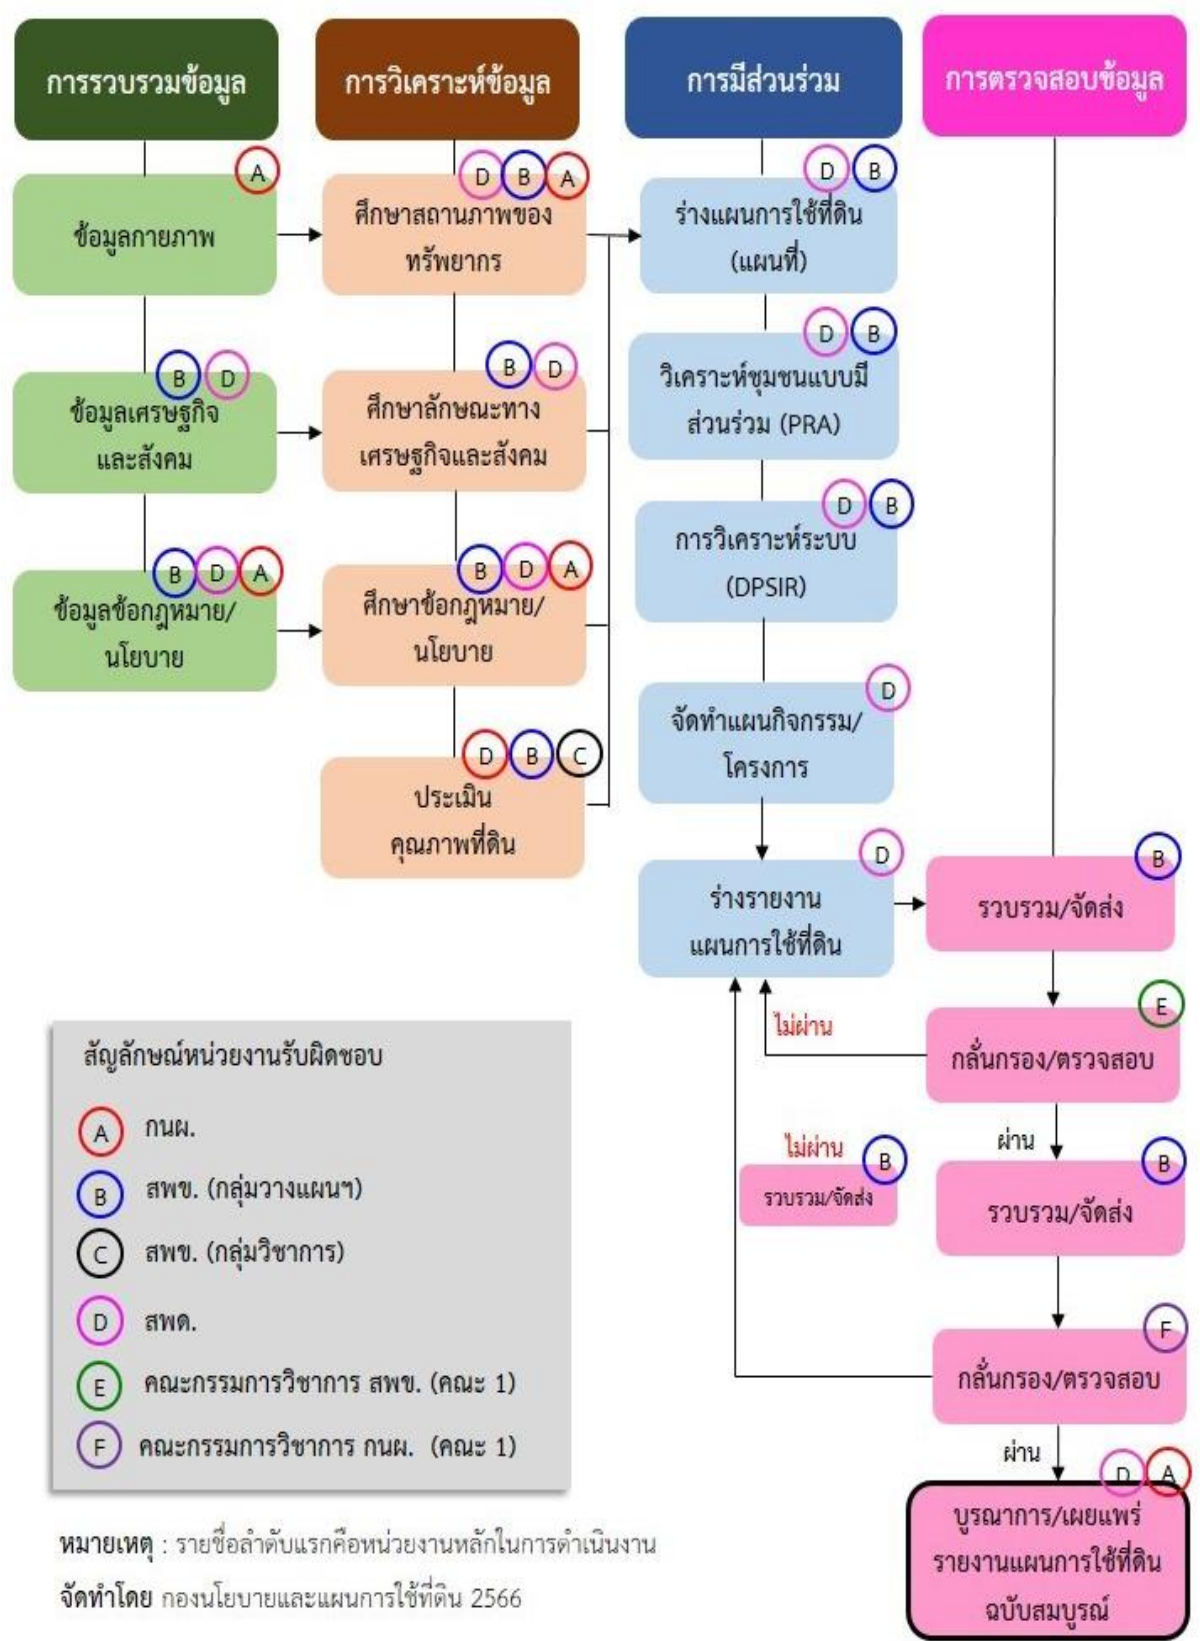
การรวบรวมข้อมูล

การวิเคราะห์ข้อมูล

การมีส่วนร่วม

การตรวจสอบข้อมูล

A
ข้อมูลกายภาพ

D B A
ศึกษาสถานภาพของทรัพยากร

D B
ร่างแผนการใช้ที่ดิน (แผนที่)

B D
ข้อมูลเศรษฐกิจและสังคม

B D
ศึกษาลักษณะทางเศรษฐกิจและสังคม

D B
วิเคราะห์ชุมชนแบบมีส่วนร่วม (PRA)

D B
การวิเคราะห์ระบบ (DPSIR)

B D A
ข้อมูลข้อกฎหมาย/นโยบาย

B D A
ศึกษาข้อกฎหมาย/นโยบาย

D
จัดทำแผนกิจกรรม/โครงการ

D B C
ประเมินคุณภาพที่ดิน

D
ร่างรายงานแผนการใช้ที่ดิน

B
รวบรวม/จัดส่ง

E
กลั่นกรอง/ตรวจสอบ

ไม่ผ่าน

ผ่าน

ไม่ผ่าน
B
รวบรวม/จัดส่ง

B
รวบรวม/จัดส่ง

F
กลั่นกรอง/ตรวจสอบ

ผ่าน

D A
บูรณาการ/เผยแพร่รายงานแผนการใช้ที่ดินฉบับสมบูรณ์

สัญลักษณ์หน่วยงานรับผิดชอบ
A กนผ.
B สพข. (กลุ่มวางแผนฯ)
C สพข. (กลุ่มวิชาการ)
D สพด.
E คณะกรรมการวิชาการ สพข. (คณะ 1)
F คณะกรรมการวิชาการ กนผ. (คณะ 1)

หมายเหตุ : รายชื่อลำดับแรกคือหน่วยงานหลักในการดำเนินงาน
จัดทำโดย กองนโยบายและแผนการใช้ที่ดิน 2566